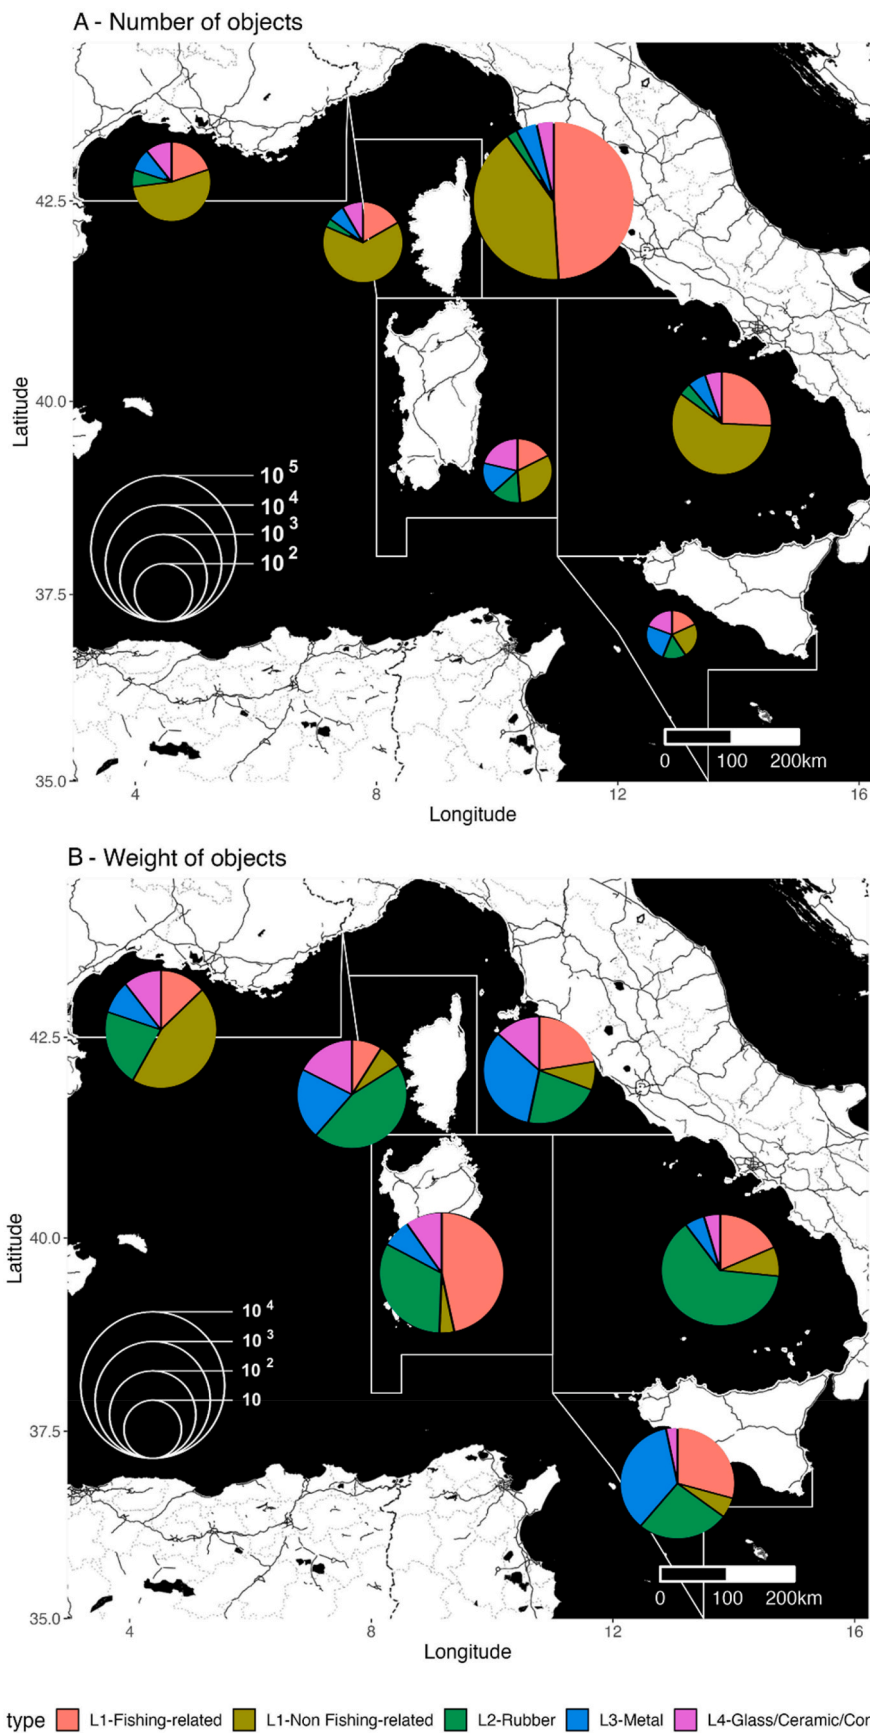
A - Number of objects

42.5
40.0
37.5
35.0
Latitude

$10^5$
$10^4$
$10^3$
$10^2$

0 100 200km

4 8 12 16
Longitude

B - Weight of objects

42.5
40.0
37.5
35.0
Latitude

$10^4$
$10^3$
$10^2$
10

0 100 200km

4 8 12 16
Longitude

type L1-Fishing-related L1-Non Fishing-related L2-Rubber L3-Metal L4-Glass/Ceramic/Cor